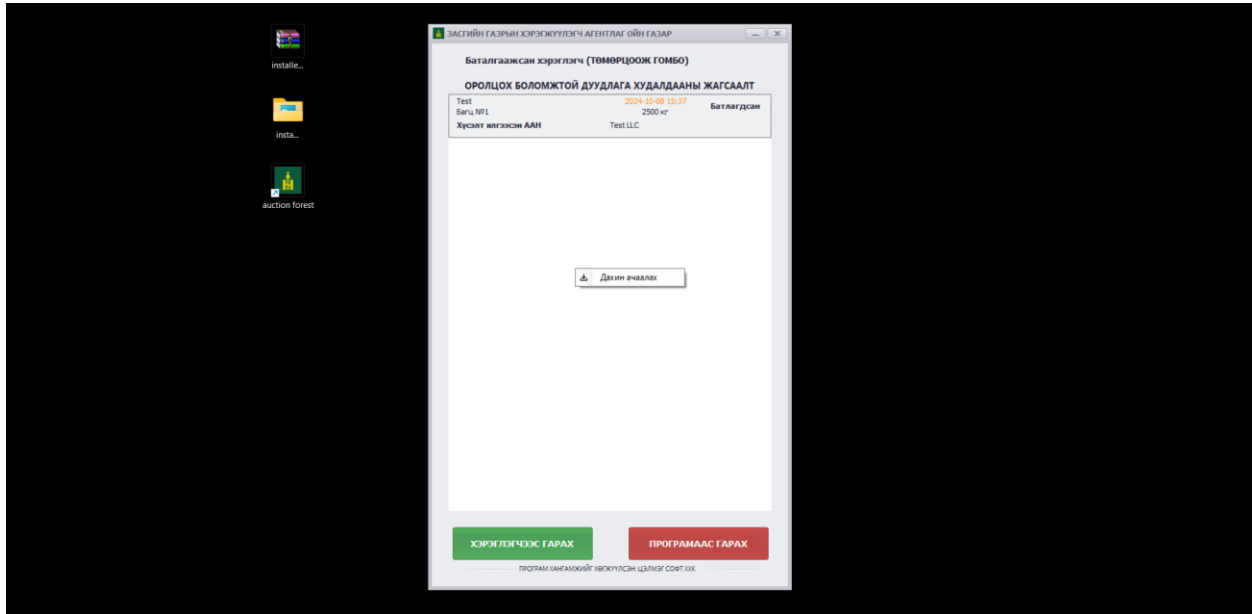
installe...

insta...

auction forest

ЗАСГИЙН ГАЗРЫН ХЭРЭГЖҮҮЛЭГЧ АГЕНТЛАГ ОЙН ГАЗАР

Баталгаажсан хэрэглэгч (ТӨМӨРЦООЖ ГОМБО)

ОРОЛЦОХ БОЛОМЖТОЙ ДУУДЛАГА ХУДАЛДААНЫ ЖАГСААЛТ

Test
Багц №1
2024-10-08 15:37
2500 кг
Батлагдсан
Хүсэлт илгээсэн ААН
Test LLC

Дахин ачаалах

ХЭРЭГЛЭГЧЭЭС ГАРАХ

ПРОГРАМААС ГАРАХ

ПРОГРАМ ХАНГАМЖИЙГ ХӨГЖҮҮЛСЭН: ЦЭЛМЭГ СОФТ ХХК